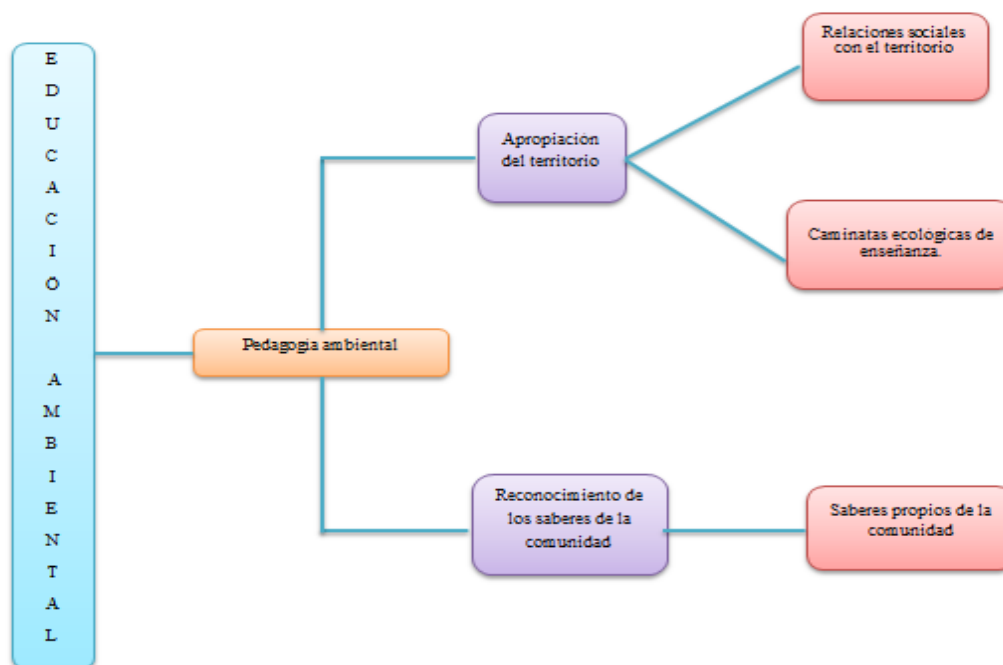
EDUCACION AMBIENTAL

Pedagogia ambiental

Apropiacion del territorio

Relaciones sociales con el territorio

Caminatas ecologicas de enseñanza.

Reconocimiento de los saberes de la comunidad

Saberes propios de la comunidad